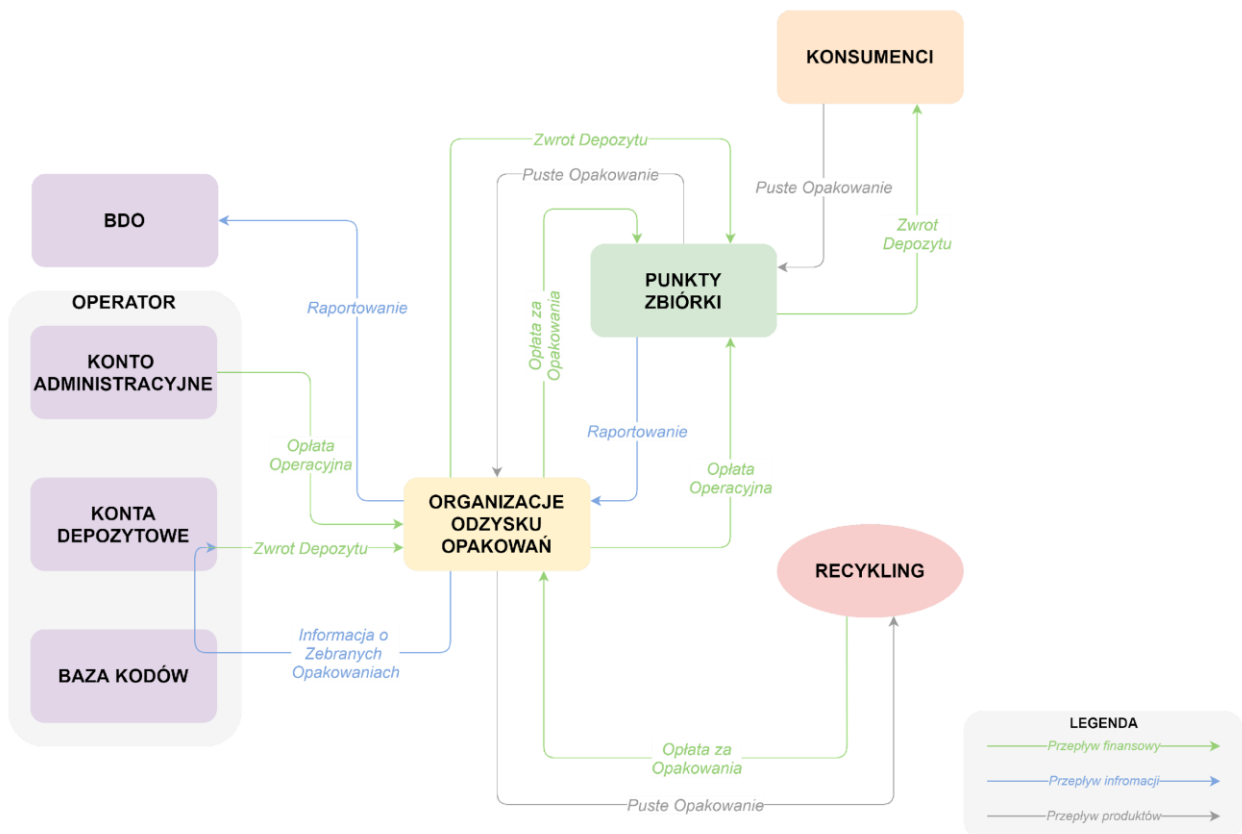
KONSUMENCI

Zwrot Depozytu

Puste Opakowanie

Puste Opakowanie

BDO

Zwrot Depozytu

PUNKTY ZBIÓRKI

OPERATOR

Raportowanie

Opłata za Opakowania

KONTO ADMINISTRACYJNE

Opłata Operacyjna

Raportowanie

Opłata Operacyjna

KONTA DEPOZYTOWE

Zwrot Depozytu

ORGANIZACJE ODZYSKU OPAKOWAŃ

RECYKLING

BAZA KODÓW

Informacja o Zebranych Opakowaniach

Opłata za Opakowania

Puste Opakowanie

LEGENDA

Przepływ finansowy

Przepływ infromacji

Przepływ produktów